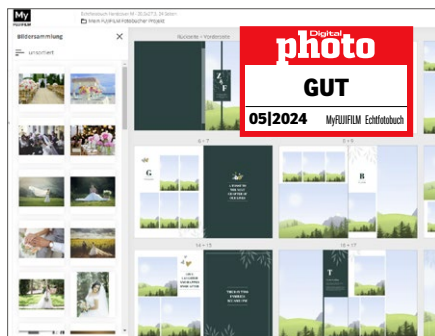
My FUJIFILM

Echtfotobuch Hardcover M · 30,5x21,6 · 24 Seiten

Mein FUJIFILM Fotobuch Projekt

Bildersammlung

unsortiert

Rückseite / Vorderseite

Digital photo

GUT

05|2024 MyFUJIFILM Echtfotobuch

6 - 7

8 - 9

14 - 15

16 - 17

G

T

Z F

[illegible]